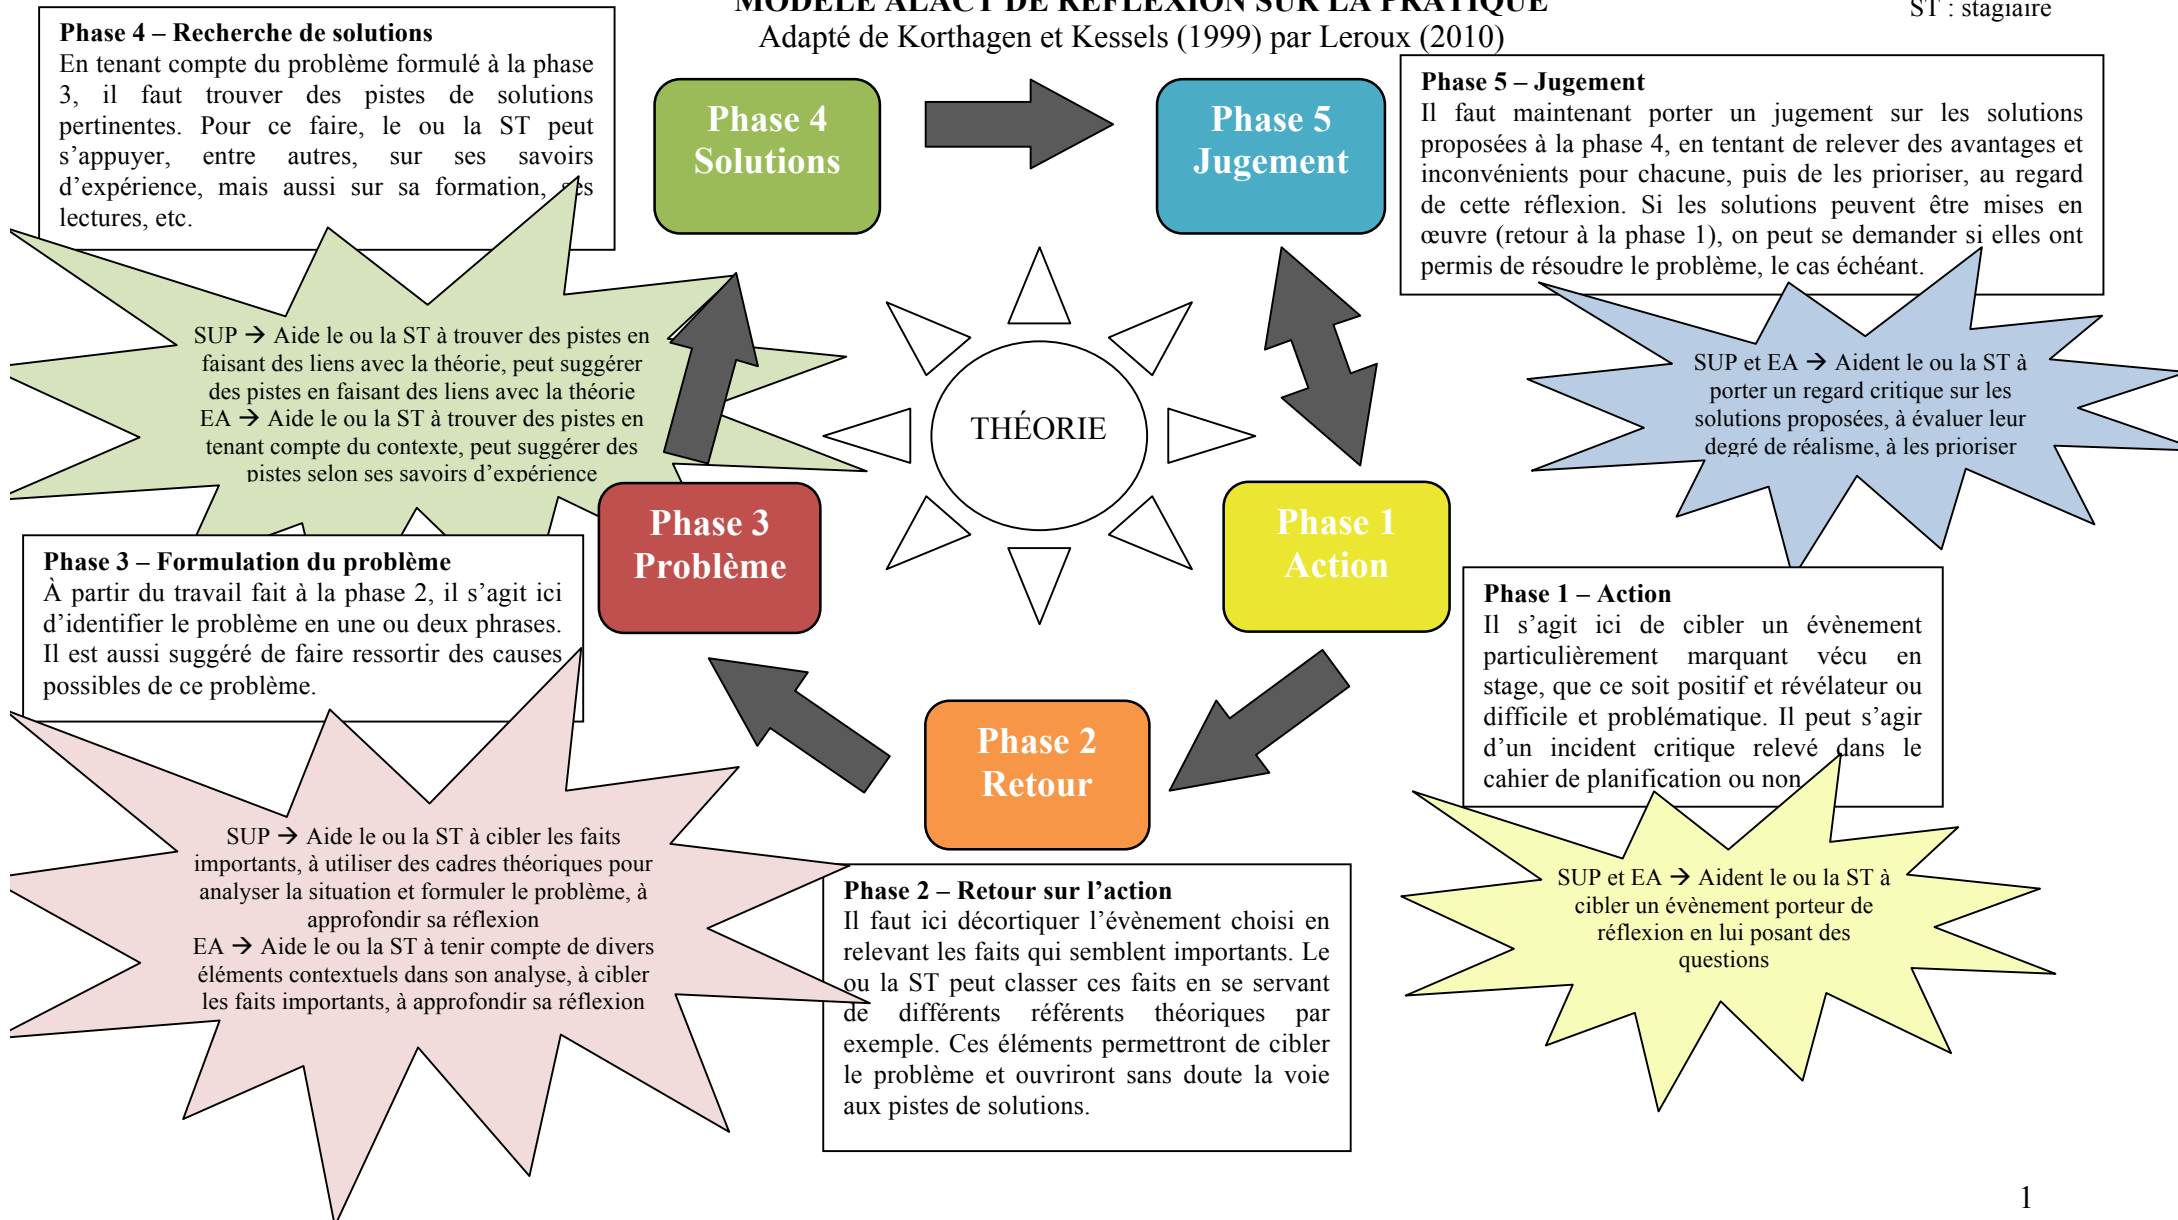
MODÈLE ALACT DE RÉFLEXION SUR LA PRATIQUE
Adapté de Korthagen et Kessels (1999) par Leroux (2010)

ST : stagiaire

Phase 4 – Recherche de solutions
En tenant compte du problème formulé à la phase 3, il faut trouver des pistes de solutions pertinentes. Pour ce faire, le ou la ST peut s'appuyer, entre autres, sur ses savoirs d'expérience, mais aussi sur sa formation, ses lectures, etc.

Phase 4
Solutions

Phase 5
Jugement

Phase 5 – Jugement
Il faut maintenant porter un jugement sur les solutions proposées à la phase 4, en tentant de relever des avantages et inconvénients pour chacune, puis de les prioriser, au regard de cette réflexion. Si les solutions peuvent être mises en œuvre (retour à la phase 1), on peut se demander si elles ont permis de résoudre le problème, le cas échéant.

SUP → Aide le ou la ST à trouver des pistes en faisant des liens avec la théorie, peut suggérer des pistes en faisant des liens avec la théorie
EA → Aide le ou la ST à trouver des pistes en tenant compte du contexte, peut suggérer des pistes selon ses savoirs d'expérience

SUP et EA → Aident le ou la ST à porter un regard critique sur les solutions proposées, à évaluer leur degré de réalisme, à les prioriser

THÉORIE

Phase 3
Problème

Phase 1
Action

Phase 3 – Formulation du problème
À partir du travail fait à la phase 2, il s'agit ici d'identifier le problème en une ou deux phrases. Il est aussi suggéré de faire ressortir des causes possibles de ce problème.

Phase 1 – Action
Il s'agit ici de cibler un évènement particulièrement marquant vécu en stage, que ce soit positif et révélateur ou difficile et problématique. Il peut s'agir d'un incident critique relevé dans le cahier de planification ou non.

Phase 2
Retour

SUP → Aide le ou la ST à cibler les faits importants, à utiliser des cadres théoriques pour analyser la situation et formuler le problème, à approfondir sa réflexion
EA → Aide le ou la ST à tenir compte de divers éléments contextuels dans son analyse, à cibler les faits importants, à approfondir sa réflexion

Phase 2 – Retour sur l'action
Il faut ici décortiquer l'évènement choisi en relevant les faits qui semblent importants. Le ou la ST peut classer ces faits en se servant de différents référents théoriques par exemple. Ces éléments permettront de cibler le problème et ouvriront sans doute la voie aux pistes de solutions.

SUP et EA → Aident le ou la ST à cibler un évènement porteur de réflexion en lui posant des questions

1